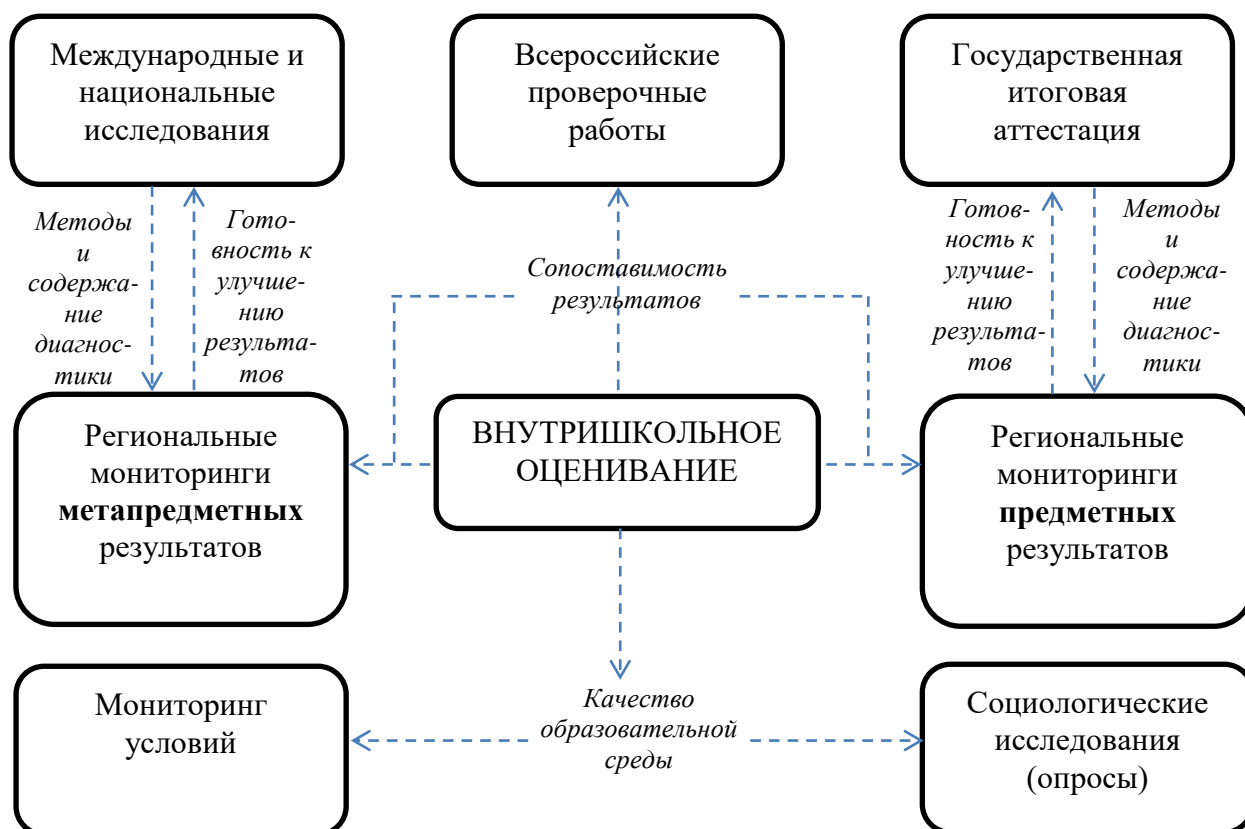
Международные и национальные исследования

Всероссийские проверочные работы

Государственная итоговая аттестация

Методы и содержание диагностики

Готовность к улучшению результатов

Сопоставимость результатов

Готовность к улучшению результатов

Методы и содержание диагностики

Региональные мониторинги **метапредметных** результатов

ВНУТРИШКОЛЬНОЕ ОЦЕНИВАНИЕ

Региональные мониторинги **предметных** результатов

Мониторинг условий

Качество образовательной среды

Социологические исследования (опросы)